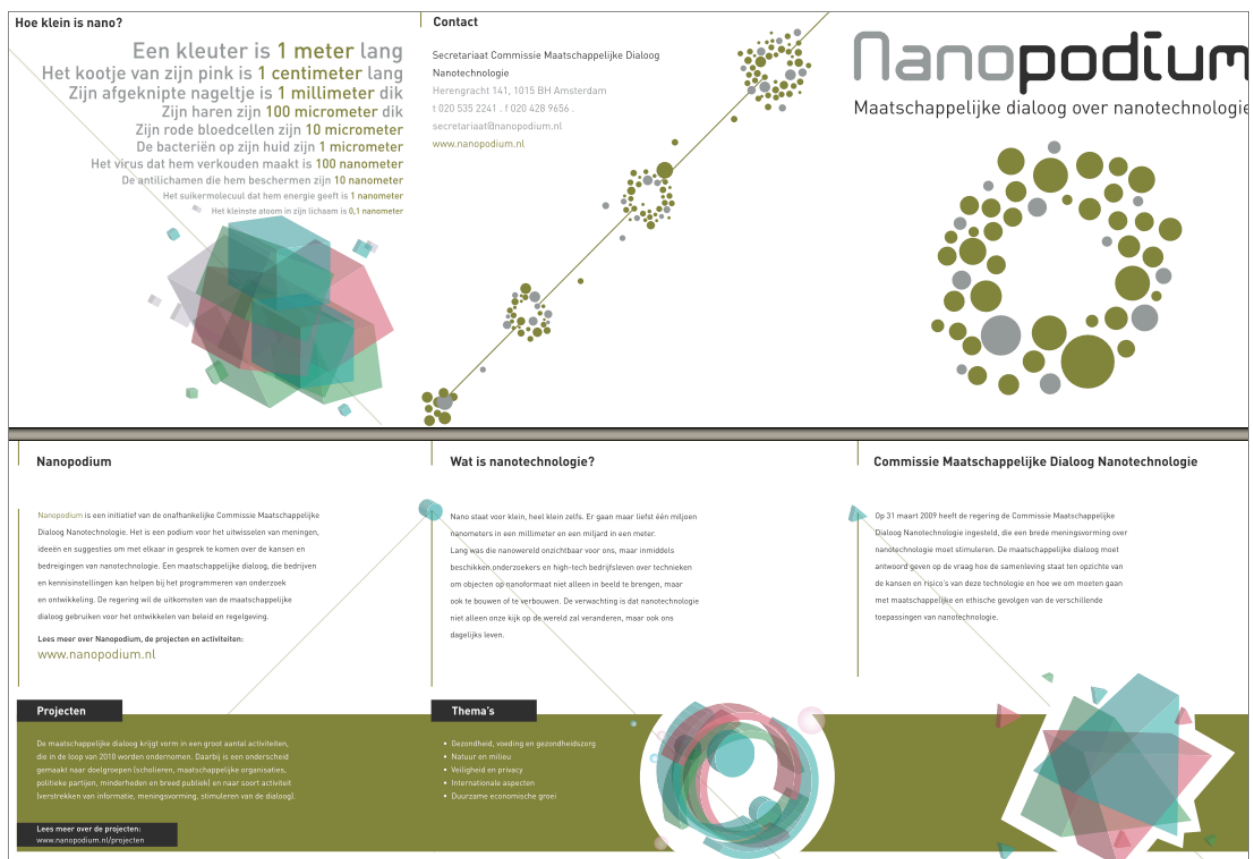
Hoe klein is nano?

Een kleuter is 1 meter lang
Het kootje van zijn pink is 1 centimeter lang
Zijn afgeknipte nageltje is 1 millimeter dik
Zijn haren zijn 100 micrometer dik
Zijn rode bloedcellen zijn 10 micrometer
De bacteriën op zijn huid zijn 1 micrometer
Het virus dat hem verkouden maakt is 100 nanometer
De antilichamen die hem beschermen zijn 10 nanometer
Het suikermolecuul dat hem energie geeft is 1 nanometer
Het kleinste atoom in zijn lichaam is 0,1 nanometer

Contact

Secretariaat Commissie Maatschappelijke Dialoog Nanotechnologie
Herengracht 141, 1015 BH Amsterdam
t 020 535 2241 . f 020 428 9656 .
secretariaat@nanopodium.nl
www.nanopodium.nl

Nanopodium
Maatschappelijke dialoog over nanotechnologie

Nanopodium

Nanopodium is een initiatief van de onafhankelijke Commissie Maatschappelijke Dialoog Nanotechnologie. Het is een podium voor het uitwisselen van meningen, ideeën en suggesties om met elkaar in gesprek te komen over de kansen en bedreigingen van nanotechnologie. Een maatschappelijke dialoog, die bedrijven en kennisinstellingen kan helpen bij het programmeren van onderzoek en ontwikkeling. De regering wil de uitkomsten van de maatschappelijke dialoog gebruiken voor het ontwikkelen van beleid en regelgeving.

Lees meer over Nanopodium, de projecten en activiteiten:
www.nanopodium.nl

Wat is nanotechnologie?

Nano staat voor klein, heel klein zelfs. Er gaan maar liefst één miljoen nanometers in een millimeter en een miljard in een meter.
Lang was die nanowereld onzichtbaar voor ons, maar inmiddels beschikken onderzoekers en high-tech bedrijfsleven over technieken om objecten op nanoformaat niet alleen in beeld te brengen, maar ook te bouwen of te verbouwen. De verwachting is dat nanotechnologie niet alleen onze kijk op de wereld zal veranderen, maar ook ons dagelijks leven.

Commissie Maatschappelijke Dialoog Nanotechnologie

Op 31 maart 2009 heeft de regering de Commissie Maatschappelijke Dialoog Nanotechnologie ingesteld, die een brede meningsvorming over nanotechnologie moet stimuleren. De maatschappelijke dialoog moet antwoord geven op de vraag hoe de samenleving staat ten opzichte van de kansen en risico's van deze technologie en hoe we om moeten gaan met maatschappelijke en ethische gevolgen van de verschillende toepassingen van nanotechnologie.

Projecten

De maatschappelijke dialoog krijgt vorm in een groot aantal activiteiten, die in de loop van 2010 worden ondernomen. Daarbij is een onderscheid gemaakt naar doelgroepen (scholieren, maatschappelijke organisaties, politieke partijen, minderheden en breed publiek) en naar soort activiteit (verstrekken van informatie, meningsvorming, stimuleren van de dialoog).

Lees meer over de projecten:
www.nanopodium.nl/projecten

Thema's

• Gezondheid, voeding en gezondheidszorg
• Natuur en milieu
• Veiligheid en privacy
• Internationale aspecten
• Duurzame economische groei